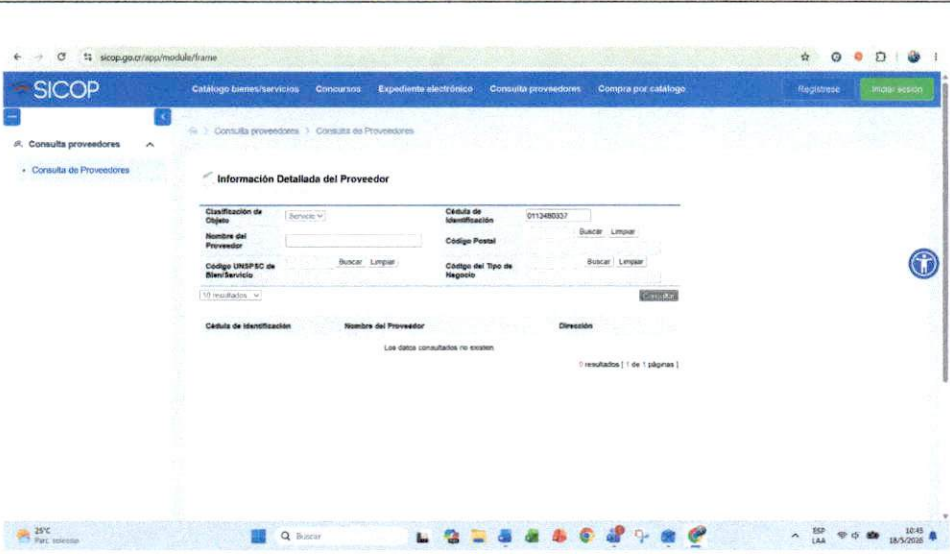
sicop.go.cr/app/module/frame

SICOP

Catálogo bienes/servicios Concursos Expediente electrónico Consulta proveedores Compra por catálogo

Registrese Iniciar sesión

Consulta proveedores

Consulta de Proveedores

Consulta proveedores > Consulta de Proveedores

Información Detallada del Proveedor

| Clasificación de Objeto | Servicio | Cédula de Identificación | 0113480337 |
|---|---|---|---|
| Nombre del Proveedor | | Código Postal | Buscar Limpiar |
| Código UNSPSC de Bien/Servicio | Buscar Limpiar | Código del Tipo de Negocio | Buscar Limpiar |

10 resultados

Consultar

| Cédula de Identificación | Nombre del Proveedor | Dirección |
|---|---|---|
| Los datos consultados no existen. | | |

0 resultados [ 1 de 1 páginas ]

25°C
Parc. soleado

Buscar

ESP
LAA

10:45
18/5/2020